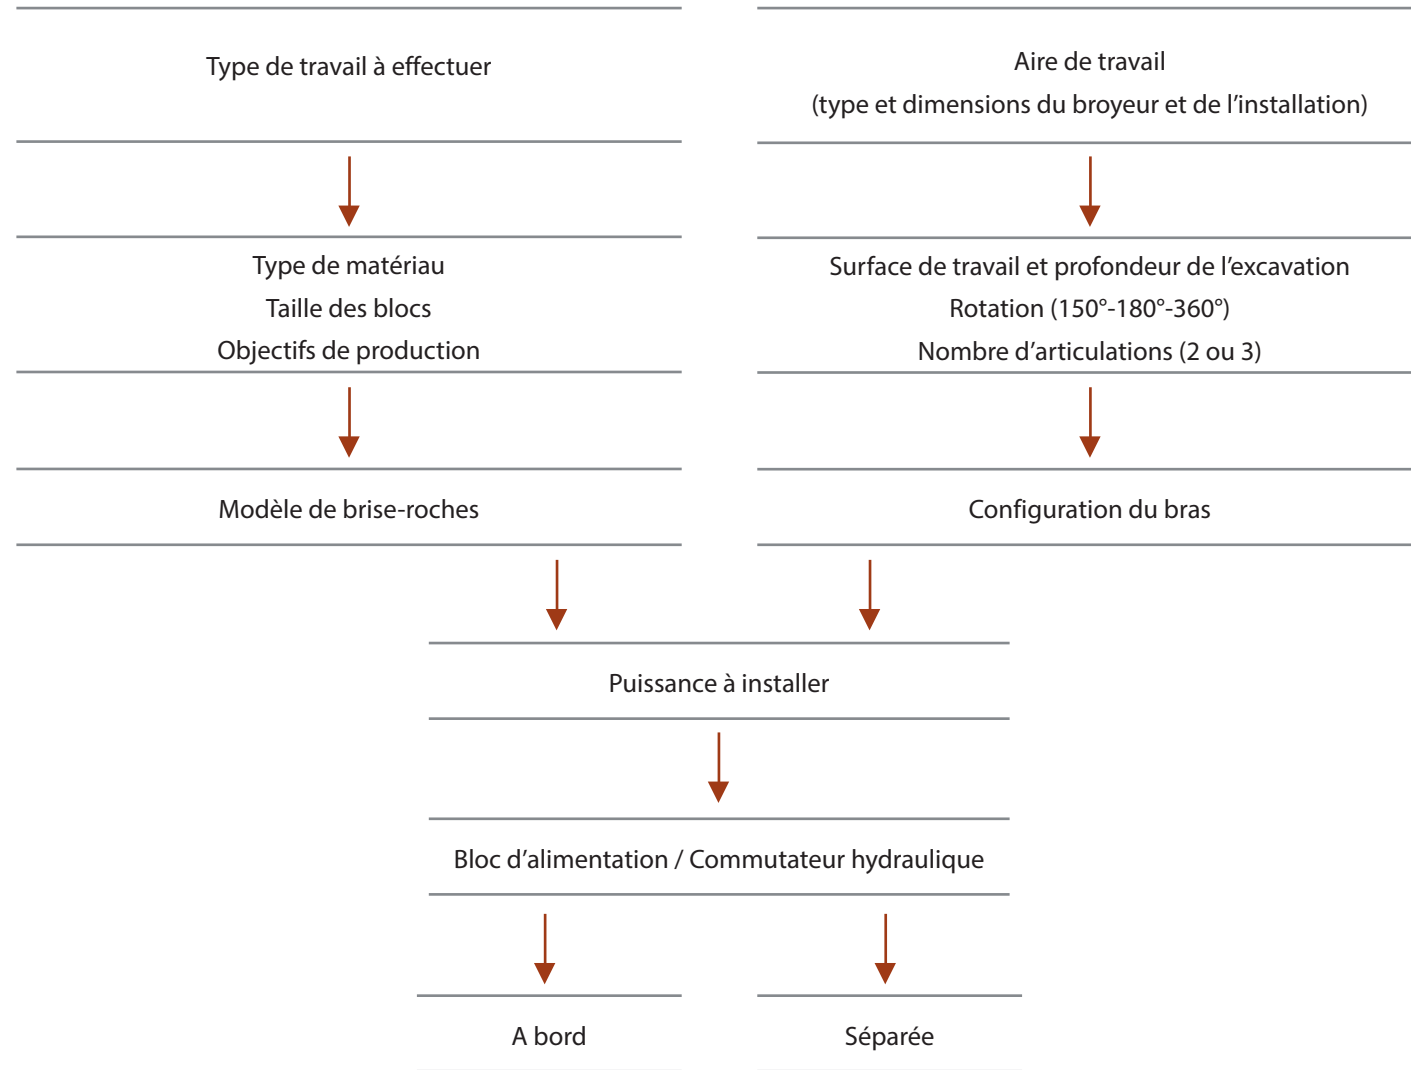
Type de travail à effectuer

Aire de travail
(type et dimensions du broyeur et de l’installation)

Type de matériau
Taille des blocs
Objectifs de production

Surface de travail et profondeur de l’excavation
Rotation (150°-180°-360°)
Nombre d’articulations (2 ou 3)

Modèle de brise-roches

Configuration du bras

Puissance à installer

Bloc d’alimentation / Commutateur hydraulique

A bord

Séparée